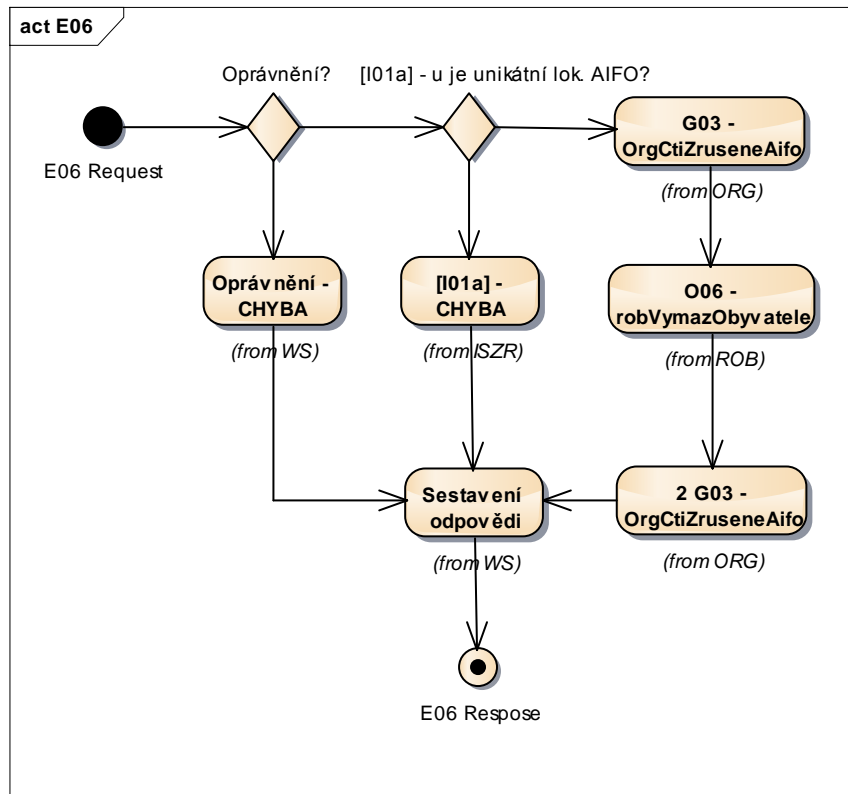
act E06

Oprávnění?

[I01a] - u je unikátní lok. AIFO?

E06 Request

G03 - OrgCtiZruseneAifo

(from ORG)

Oprávnění - CHYBA

(from WS)

[I01a] - CHYBA

(from ISZR)

O06 - robVymazObyvatele

(from ROB)

Sestavení odpovědi

(from WS)

2 G03 - OrgCtiZruseneAifo

(from ORG)

E06 Respose